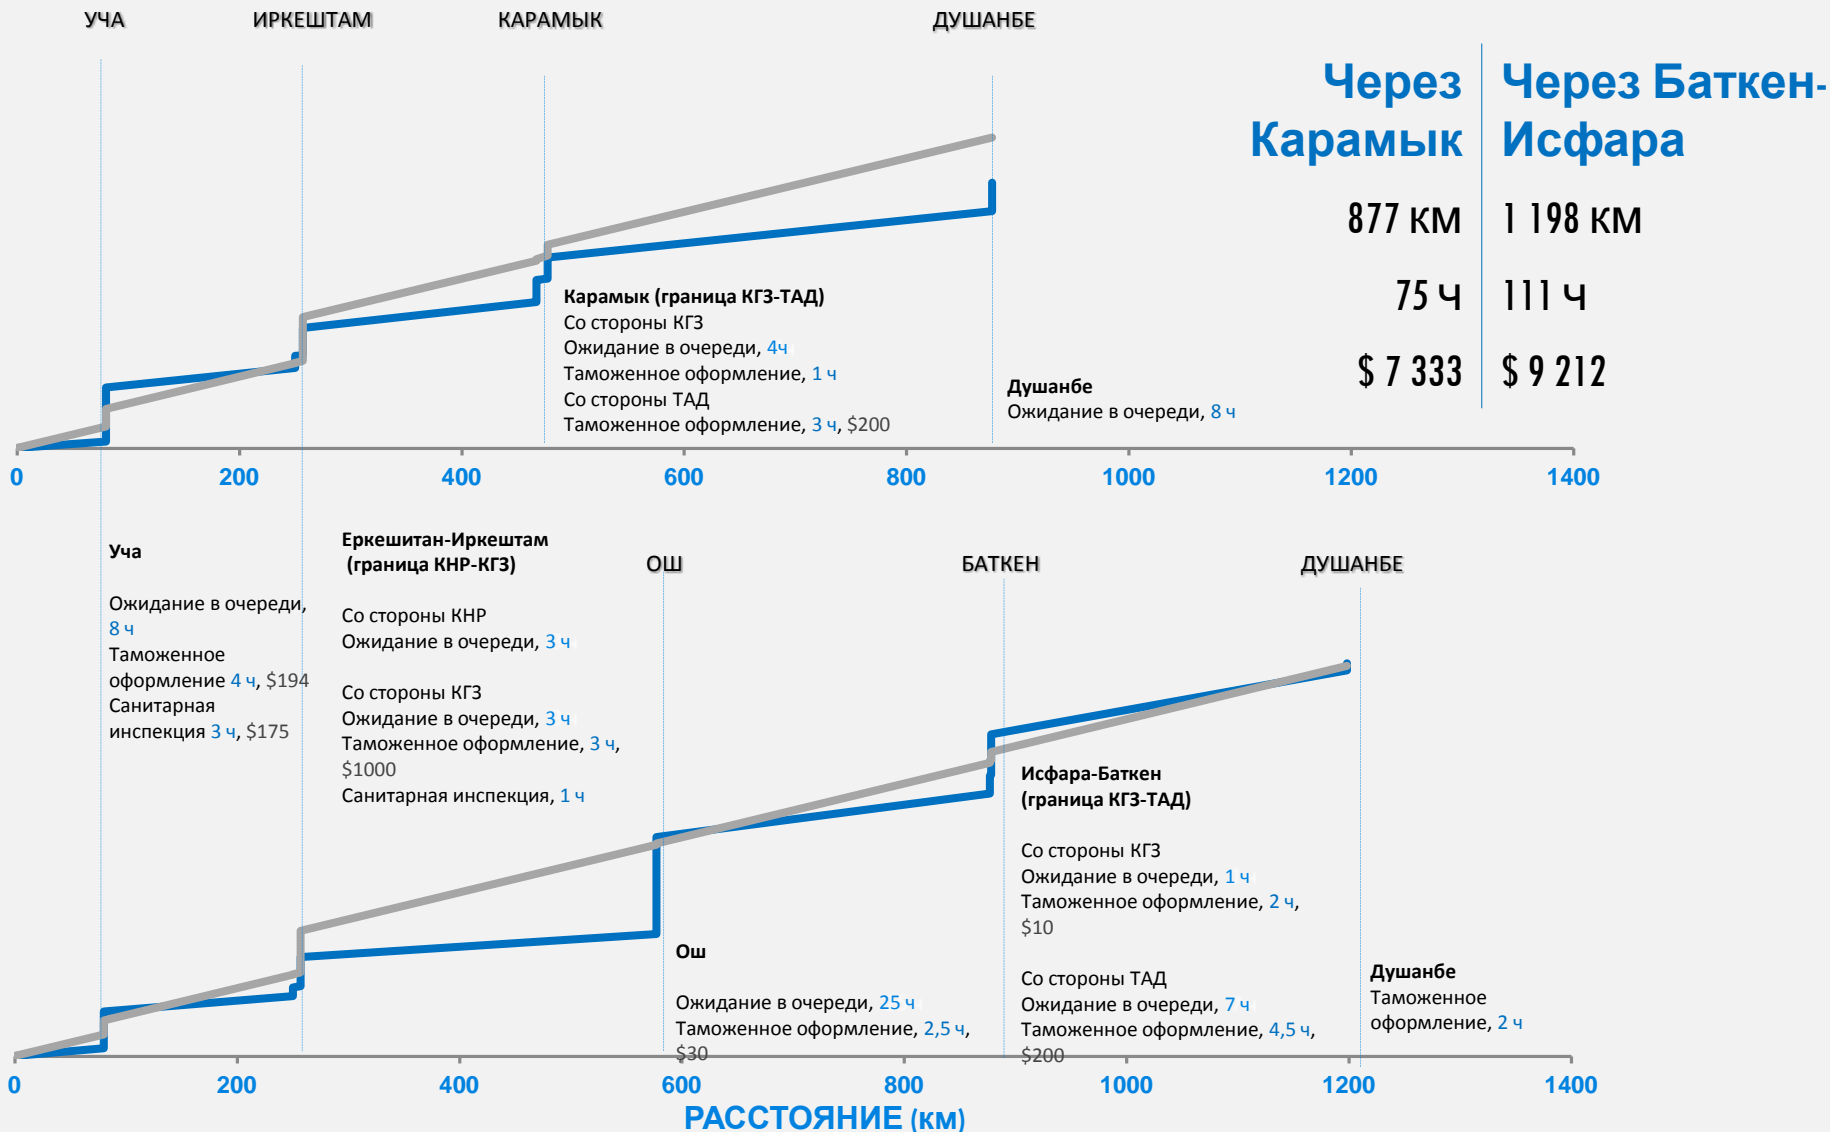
УЧА ИРКЕШТАМ КАРАМЫК ДУШАНБЕ

| Через Карамык | Через Баткен-Исфара |
|---|---|
| 877 КМ | 1 198 КМ |
| 75 Ч | 111 Ч |
| $ 7 333 | $ 9 212 |

Карамык (граница КГЗ-ТАД)
Со стороны КГЗ
Ожидание в очереди, 4ч
Таможенное оформление, 1 ч
Со стороны ТАД
Таможенное оформление, 3 ч, $200

Душанбе
Ожидание в очереди, 8 ч

0 200 400 600 800 1000 1200 1400

Уча

Ожидание в очереди, 8 ч
Таможенное оформление 4 ч, $194
Санитарная инспекция 3 ч, $175

Еркешитан-Иркештам
(граница КНР-КГЗ)

Со стороны КНР
Ожидание в очереди, 3 ч

Со стороны КГЗ
Ожидание в очереди, 3 ч
Таможенное оформление, 3 ч, $1000
Санитарная инспекция, 1 ч

ОШ БАТКЕН ДУШАНБЕ

Исфара-Баткен
(граница КГЗ-ТАД)

Со стороны КГЗ
Ожидание в очереди, 1 ч
Таможенное оформление, 2 ч, $10

Со стороны ТАД
Ожидание в очереди, 7 ч
Таможенное оформление, 4,5 ч, $200

Ош

Ожидание в очереди, 25 ч
Таможенное оформление, 2,5 ч, $30

Душанбе
Таможенное оформление, 2 ч

0 200 400 600 800 1000 1200 1400
РАССТОЯНИЕ (км)